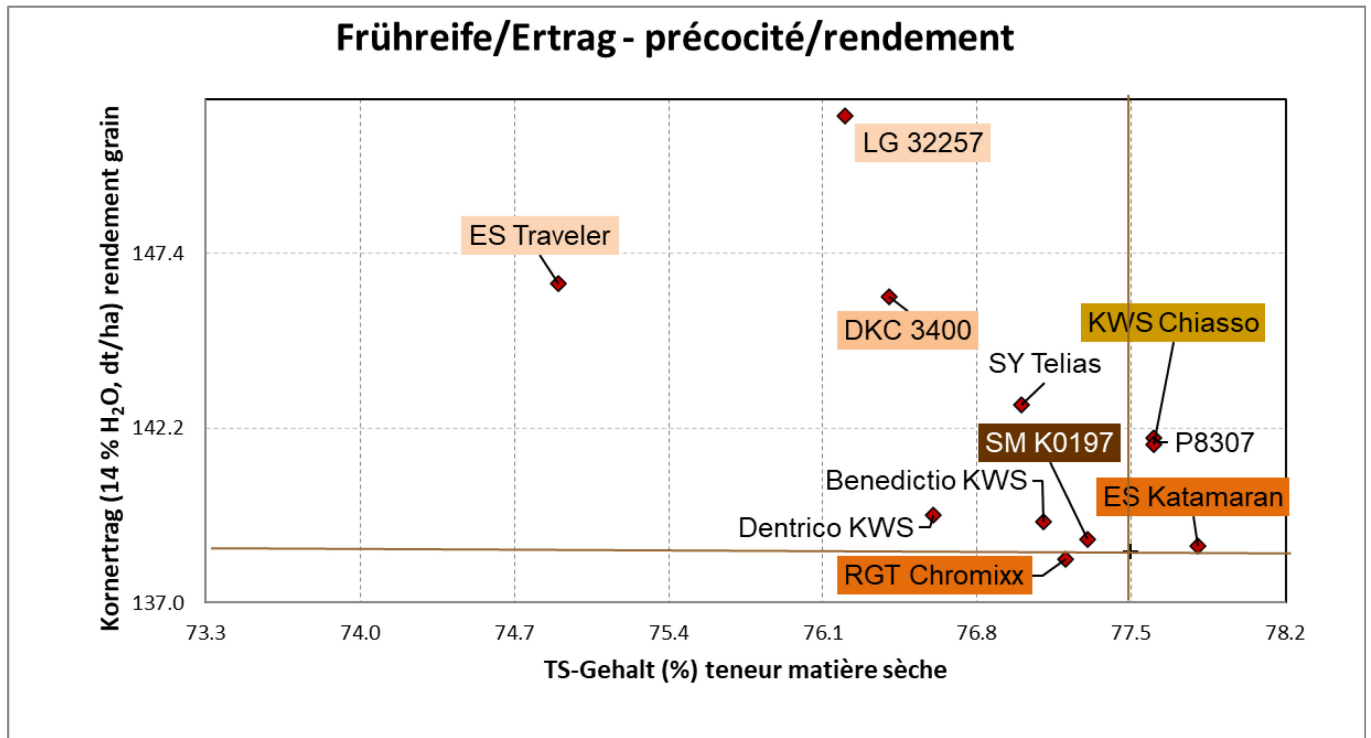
Frühreife/Ertrag - précocité/rendement

Kornertrag (14 % $H_2O$, dt/ha) rendement grain

147.4
142.2
137.0

73.3
74.0
74.7
75.4
76.1
76.8
77.5
78.2

TS-Gehalt (%) teneur matière sèche

LG 32257
ES Traveler
DKC 3400
KWS Chiasso
SY Telias
SM K0197
P8307
Benedictio KWS
ES Katamaran
Dentrico KWS
RGT Chromixx